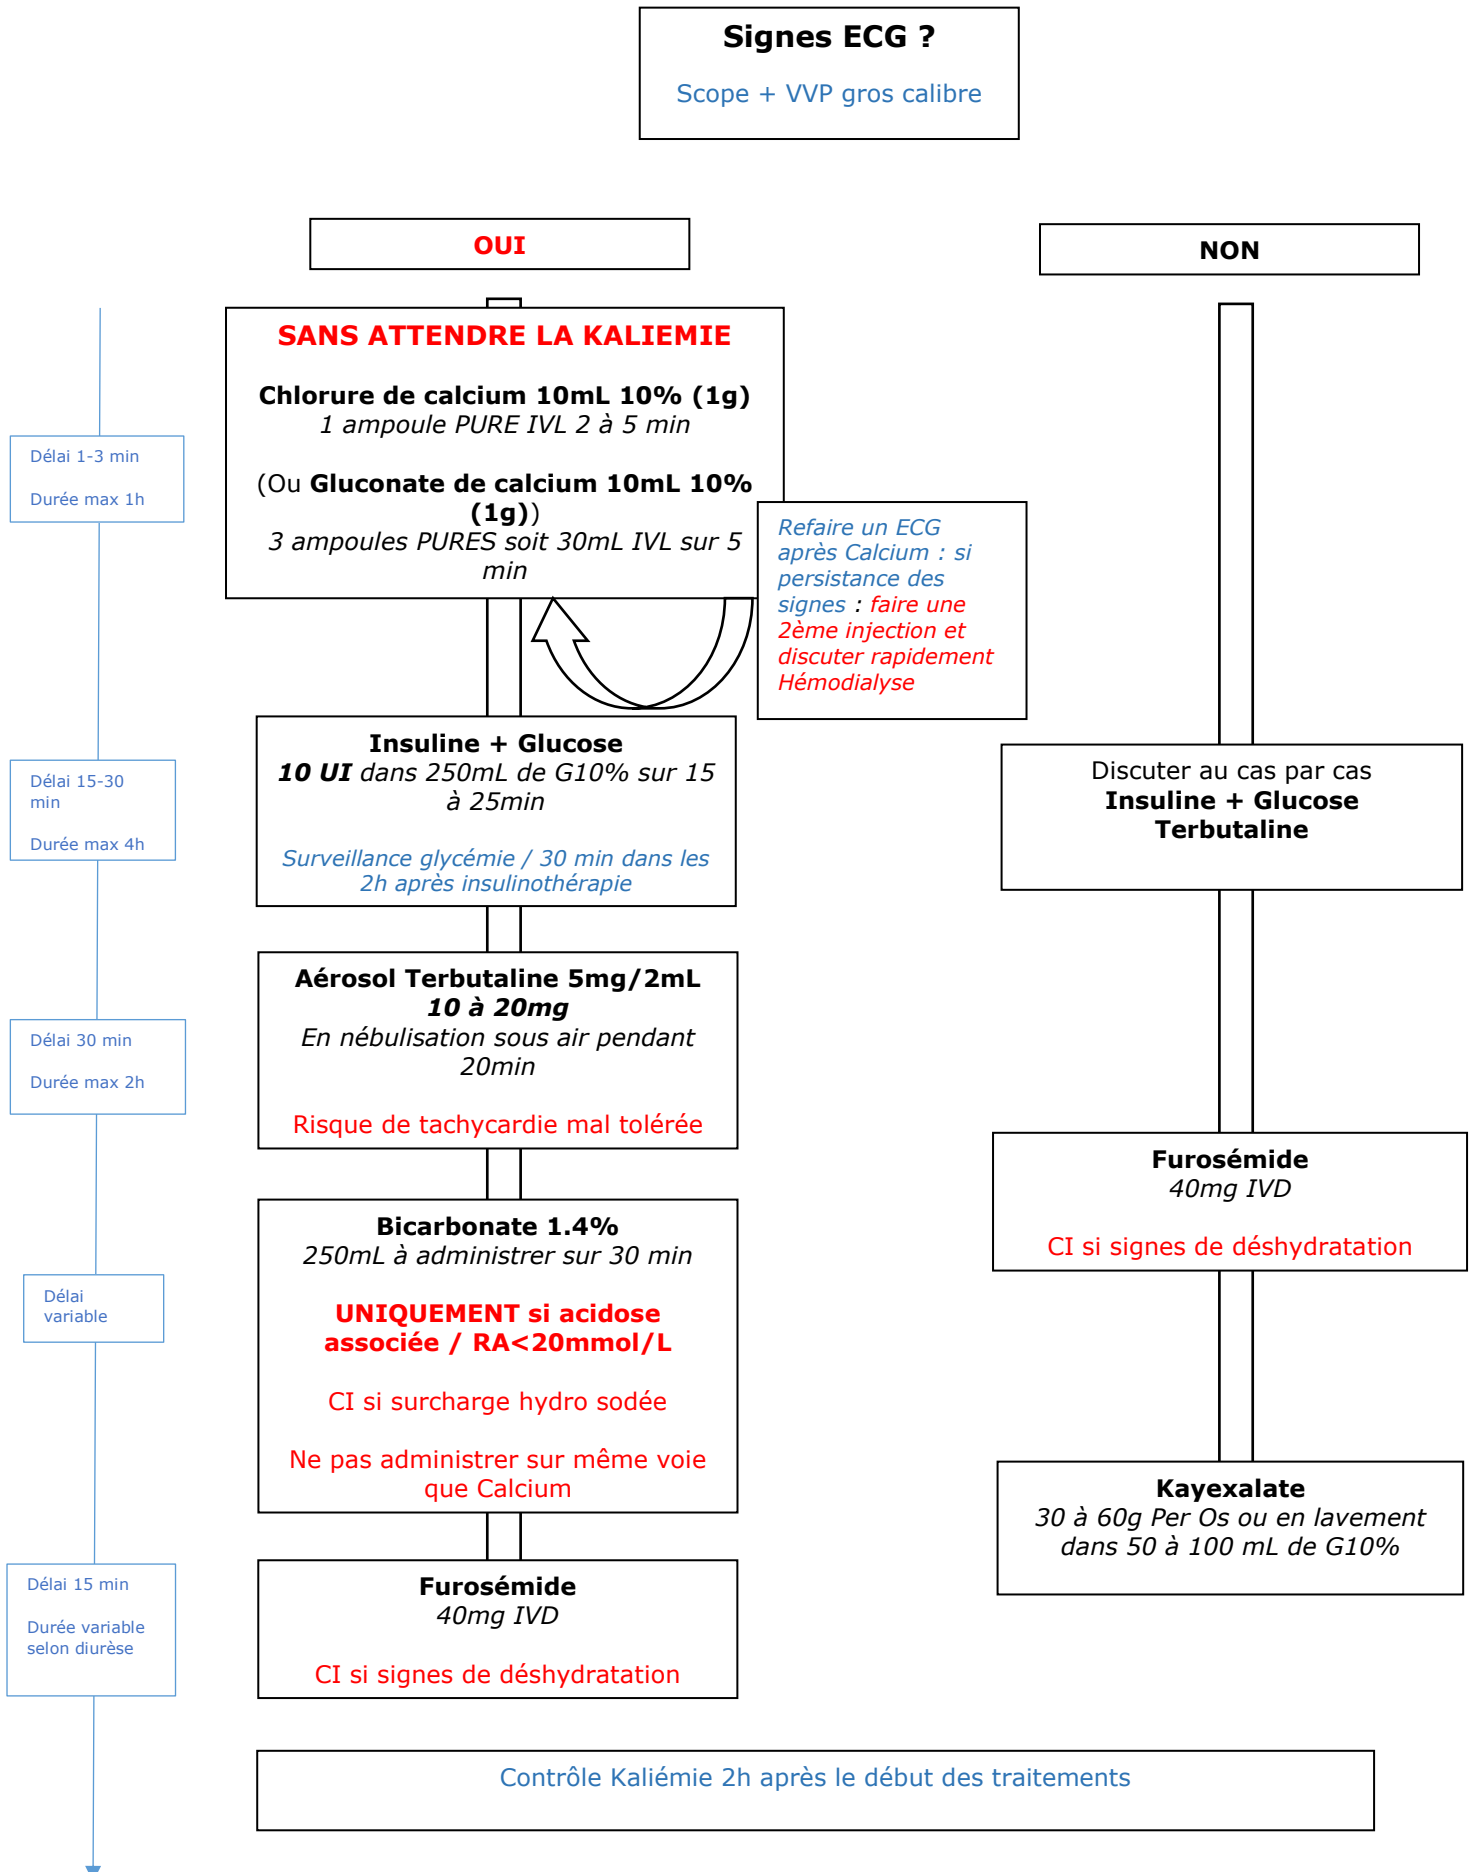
**Signes ECG ?**

Scope + VVP gros calibre

OUI

NON

Délai 1-3 min

Durée max 1h

SANS ATTENDRE LA KALIEMIE

**Chlorure de calcium 10mL 10% (1g)**
*1 ampoule PURE IVL 2 à 5 min*

(Ou **Gluconate de calcium 10mL 10% (1g)**)
*3 ampoules PURES soit 30mL IVL sur 5 min*

*Refaire un ECG après Calcium : si persistance des signes : faire une 2ème injection et discuter rapidement Hémodialyse*

Délai 15-30 min

Durée max 4h

**Insuline + Glucose**
***10 UI** dans 250mL de G10% sur 15 à 25min*

*Surveillance glycémie / 30 min dans les 2h après insulinothérapie*

Discuter au cas par cas
**Insuline + Glucose**
**Terbutaline**

Délai 30 min

Durée max 2h

**Aérosol Terbutaline 5mg/2mL**
***10 à 20mg***
*En nébulisation sous air pendant 20min*

Risque de tachycardie mal tolérée

**Furosémide**
*40mg IVD*

CI si signes de déshydratation

Délai variable

**Bicarbonate 1.4%**
*250mL à administrer sur 30 min*

**UNIQUEMENT si acidose associée / RA<20mmol/L**

CI si surcharge hydro sodée

Ne pas administrer sur même voie que Calcium

**Kayexalate**
*30 à 60g Per Os ou en lavement dans 50 à 100 mL de G10%*

Délai 15 min

Durée variable selon diurèse

**Furosémide**
*40mg IVD*

CI si signes de déshydratation

Contrôle Kaliémie 2h après le début des traitements